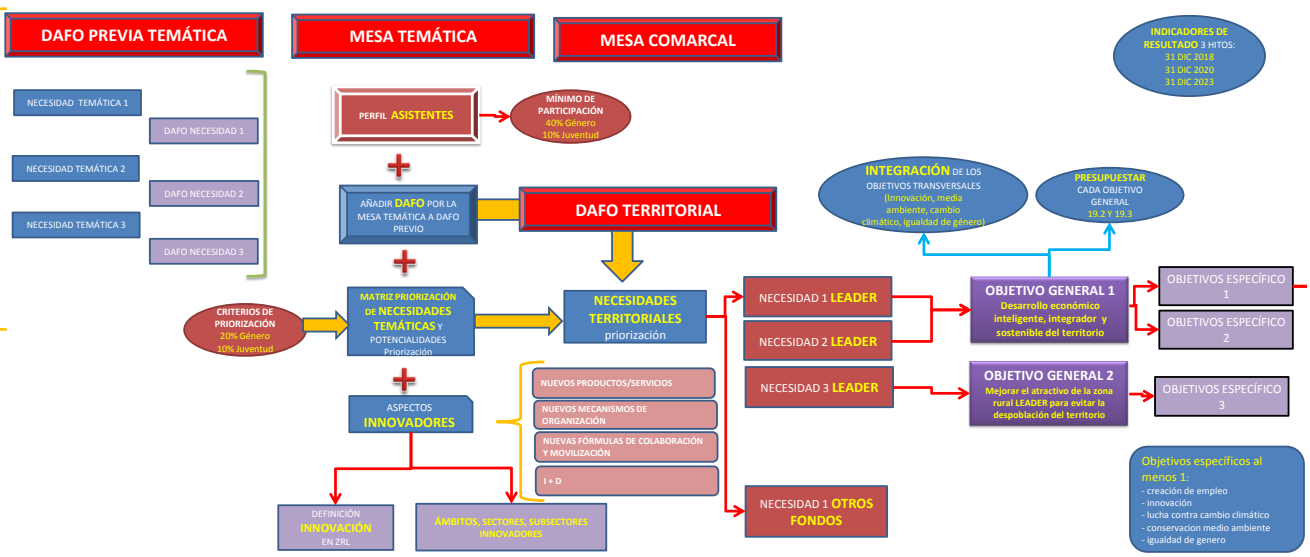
DAFO PREVIA TEMÁTICA

MESA TEMÁTICA

MESA COMARCAL

INDICADORES DE RESULTADO 3 HITOS:
31 DIC 2018
31 DIC 2020
31 DIC 2023

NECESIDAD TEMÁTICA 1

DAFO NECESIDAD 1

NECESIDAD TEMÁTICA 2

DAFO NECESIDAD 2

NECESIDAD TEMÁTICA 3

DAFO NECESIDAD 3

PERFIL ASISTENTES

MÍNIMO DE PARTICIPACIÓN
40% Género
10% Juventud

+

AÑADIR DAFO POR LA MESA TEMÁTICA A DAFO PREVIO

DAFO TERRITORIAL

INTEGRACIÓN DE LOS OBJETIVOS TRANSVERSALES
(Innovación, media ambiente, cambio climático, igualdad de género)

PRESUPUESTAR CADA OBJETIVO GENERAL
19.2 Y 19.3

+

CRITERIOS DE PRIORIZACIÓN
20% Género
10% Juventud

MATRIZ PRIORIZACIÓN DE NECESIDADES TEMÁTICAS Y POTENCIALIDADES
Priorización

NECESIDADES TERRITORIALES
priorización

NECESIDAD 1 LEADER

NECESIDAD 2 LEADER

NECESIDAD 3 LEADER

OBJETIVO GENERAL 1
Desarrollo económico inteligente, integrador y sostenible del territorio

OBJETIVOS ESPECÍFICO 1

OBJETIVOS ESPECÍFICO 2

OBJETIVO GENERAL 2
Mejorar el atractivo de la zona rural LEADER para evitar la despoblación del territorio

OBJETIVOS ESPECÍFICO 3

+

ASPECTOS INNOVADORES

NUEVOS PRODUCTOS/SERVICIOS

NUEVOS MECANISMOS DE ORGANIZACIÓN

NUEVAS FÓRMULAS DE COLABORACIÓN Y MOVILIZACIÓN

I + D

NECESIDAD 1 OTROS FONDOS

Objetivos específicos al menos 1:
- creación de empleo
- innovación
- lucha contra cambio climático
- conservacion medio ambiente
- igualdad de genero

DEFINICIÓN INNOVACIÓN EN ZRL

ÁMBITOS, SECTORES, SUBSECTORES INNOVADORES